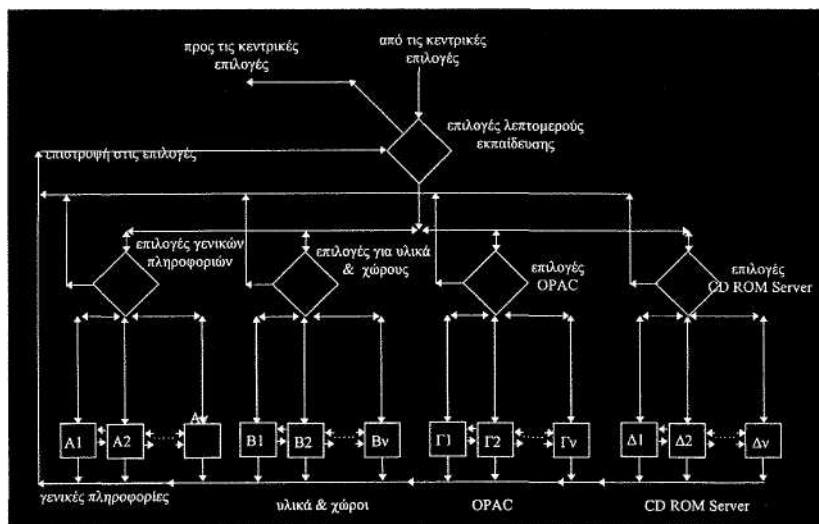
προς τις κεντρικές επιλογές

από τις κεντρικές επιλογές

επιλογές λεπτομερούς εκπαίδευσης

επιστροφή στις επιλογές

επιλογές γενικών πληροφοριών

επιλογές για υλικά & χώρους

επιλογές OPAC

επιλογές CD ROM Server

A1

A2

Aν

B1

B2

Bν

Γ1

Γ2

Γν

Δ1

Δ2

Δν

γενικές πληροφορίες

υλικά & χώροι

OPAC

CD ROM Server